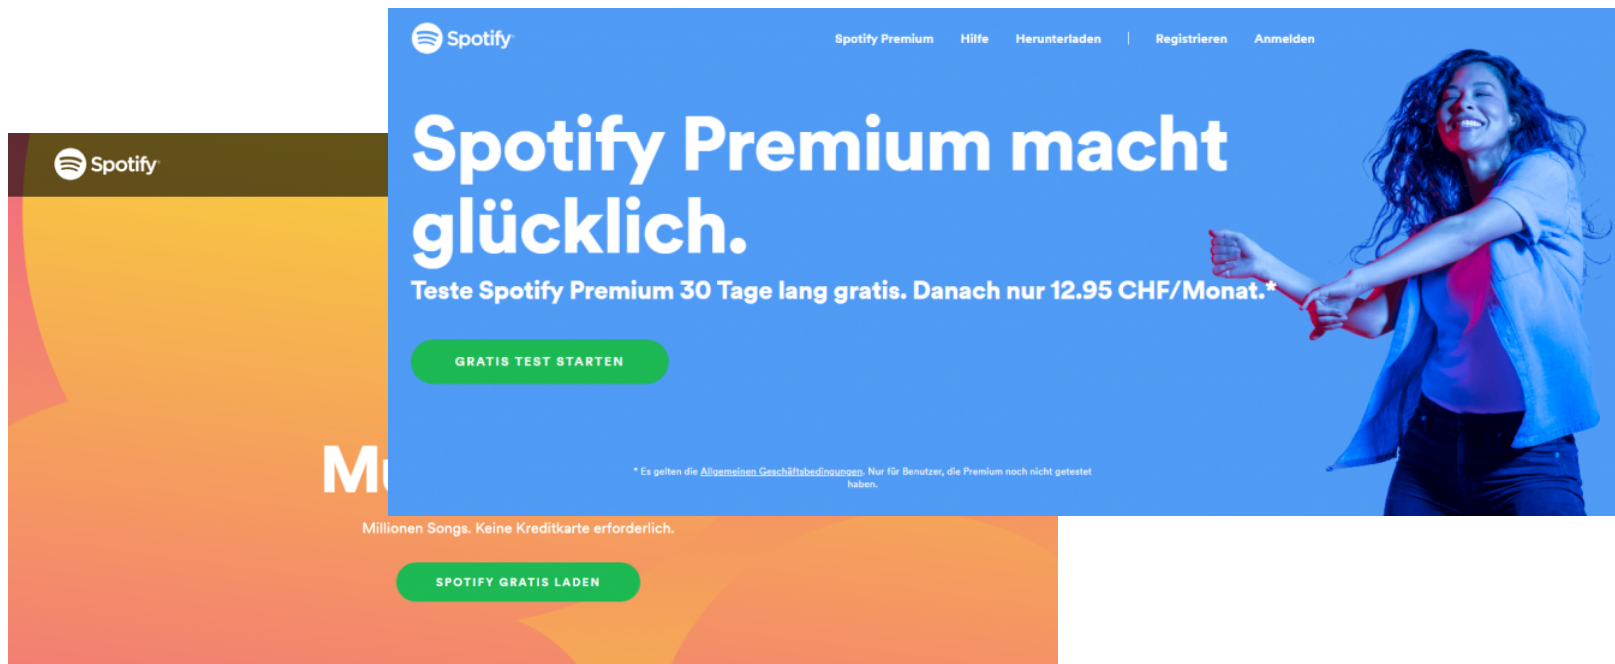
Spotify

Spotify

Spotify Premium Hilfe Herunterladen | Registrieren Anmelden

Spotify Premium macht glücklich.

Teste Spotify Premium 30 Tage lang gratis. Danach nur 12.95 CHF/Monat.*

GRATIS TEST STARTEN

* Es gelten die Allgemeinen Geschäftsbedingungen. Nur für Benutzer, die Premium noch nicht getestet haben.

Mu

Millionen Songs. Keine Kreditkarte erforderlich.

SPOTIFY GRATIS LADEN